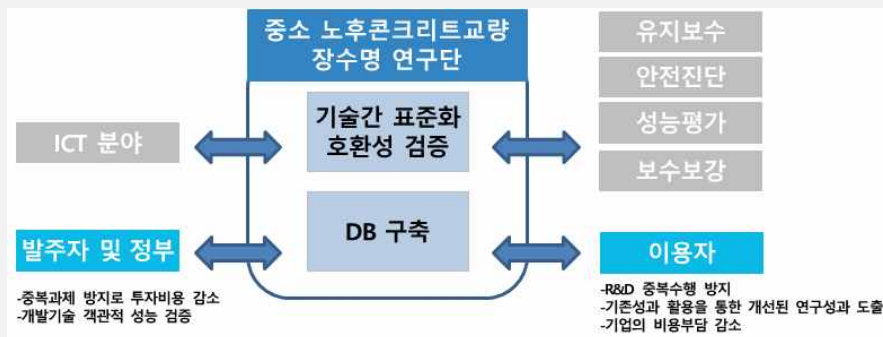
중소 노후콘크리트교량 장수명 연구단

기술간 표준화 호환성 검증

DB 구축

ICT 분야

발주자 및 정부

-중복과제 방지로 투자비용 감소
-개발기술 객관적 성능 검증

유지보수

안전진단

성능평가

보수보강

이용자

-R&D 중복수행 방지
-기존성과 활용을 통한 개선된 연구성과 도출
-기업의 비용부담 감소